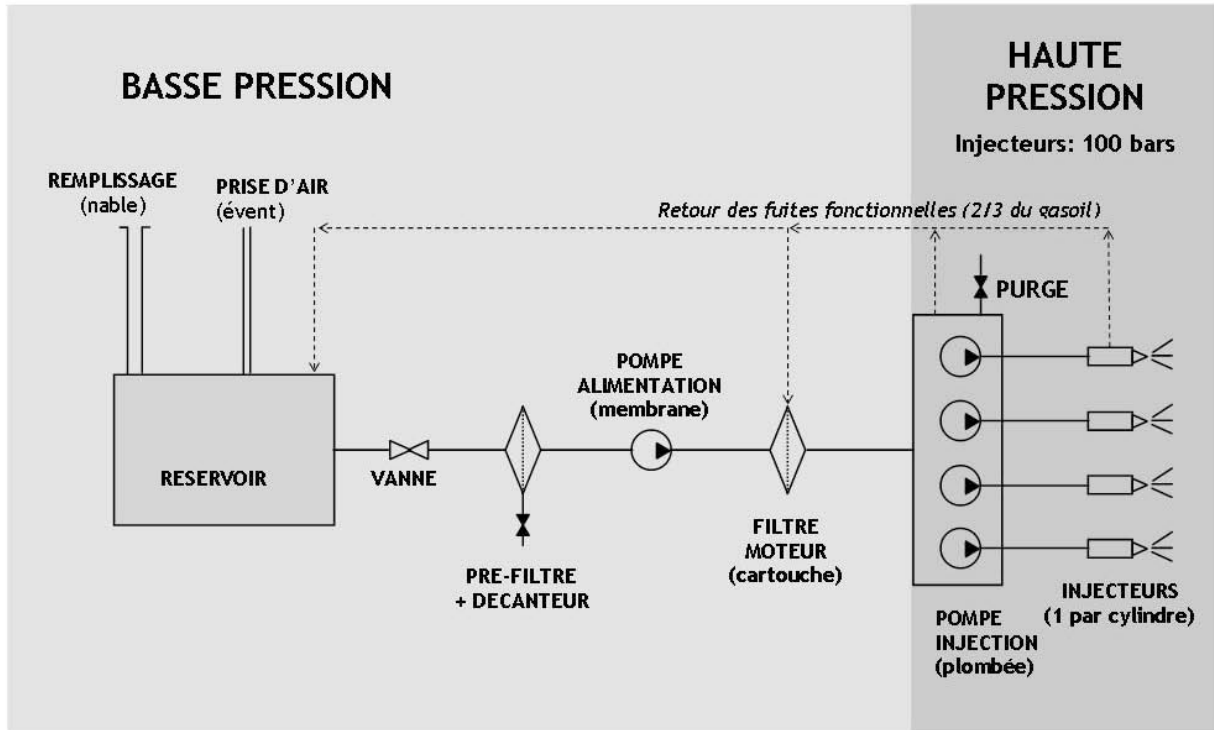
BASSE PRESSION

HAUTE PRESSION

Injecteurs: 100 bars

REMPLISSAGE (nable)

PRISE D'AIR (évent)

Retour des fuites fonctionnelles (2/3 du gasoil)

PURGE

POMPE ALIMENTATION (membrane)

RESERVOIR

VANNE

PRE-FILTRE + DECANTEUR

FILTRE MOTEUR (cartouche)

INJECTEURS (1 par cylindre)

POMPE INJECTION (plombée)